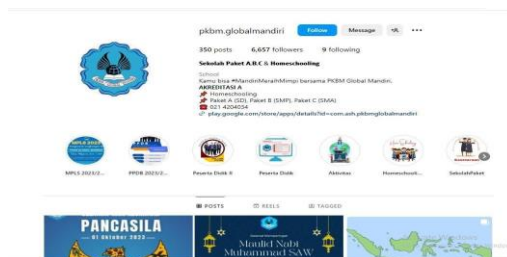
pkbm.globalmandiri Follow Message

350 posts 6,657 followers 9 following

Sekolah Paket A,B,C & Homeschooling
School
Kamu bisa #MandiriMeraihMimpi bersama PKBM Global Mandiri.
AKREDITASI A
📌 Homeschooling
📌 Paket A (SD), Paket B (SMP), Paket C (SMA)
☎ 021 4204034
🔗 play.google.com/store/apps/details?id=com.aoh.pkbmglobalmandiri

MPLS 2023/2... PPDB 2023/2... Peserta Didik K... Peserta Didik Aktivitas Homeschooli... SekolahPaket

POSTS REELS TAGGED

PANCASILA
01 Oktober 2023

Maulid Nabi Muhammad SAW